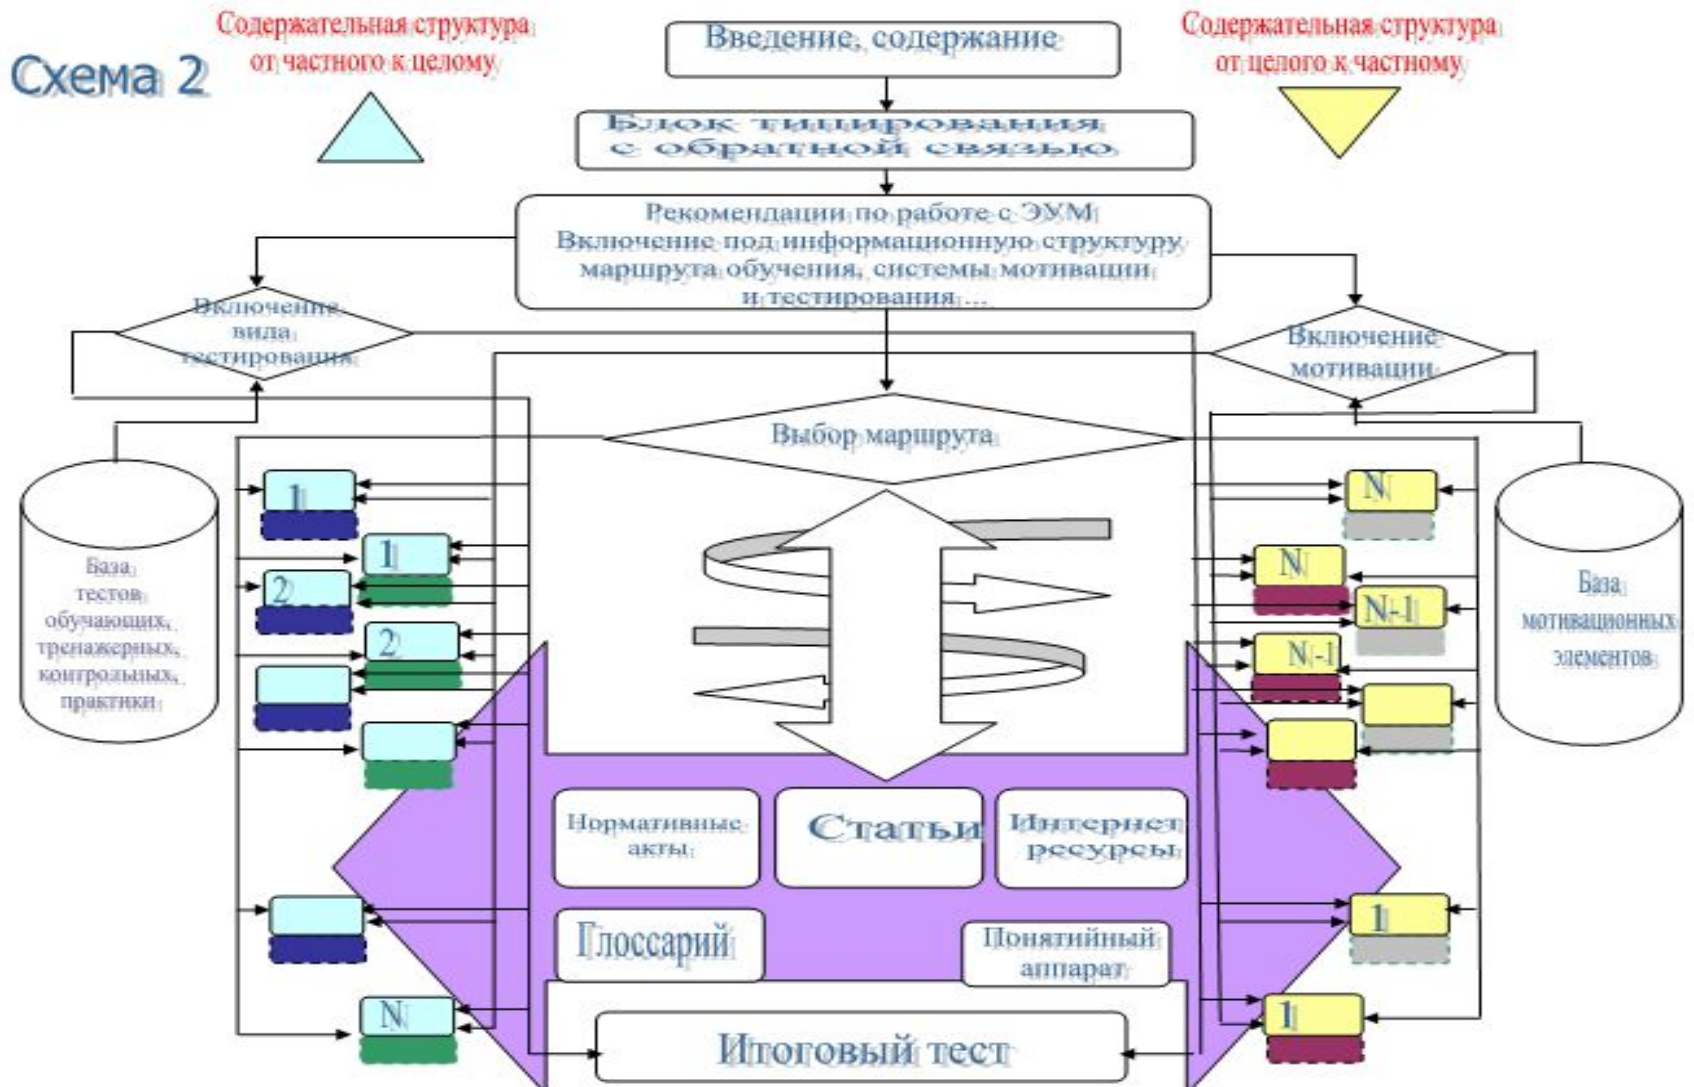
Схема 2

Содержательная структура от частного к целому

Введение, содержание

Содержательная структура от целого к частному

Блок типирования с обратной связью

Рекомендации по работе с ЭУМ
Включение под информационную структуру маршрута обучения, системы мотивации и тестирования ...

Включение вида тестирования

Включение мотивации

Выбор маршрута

База тестов обучающих, тренажерных, контрольных, практики

1

1

2

2

N

N

N

N-1

N-1

1

1

База мотивационных элементов

Нормативные акты

Статьи

Интернет ресурсы

Глоссарий

Понятийный аппарат

Итоговый тест